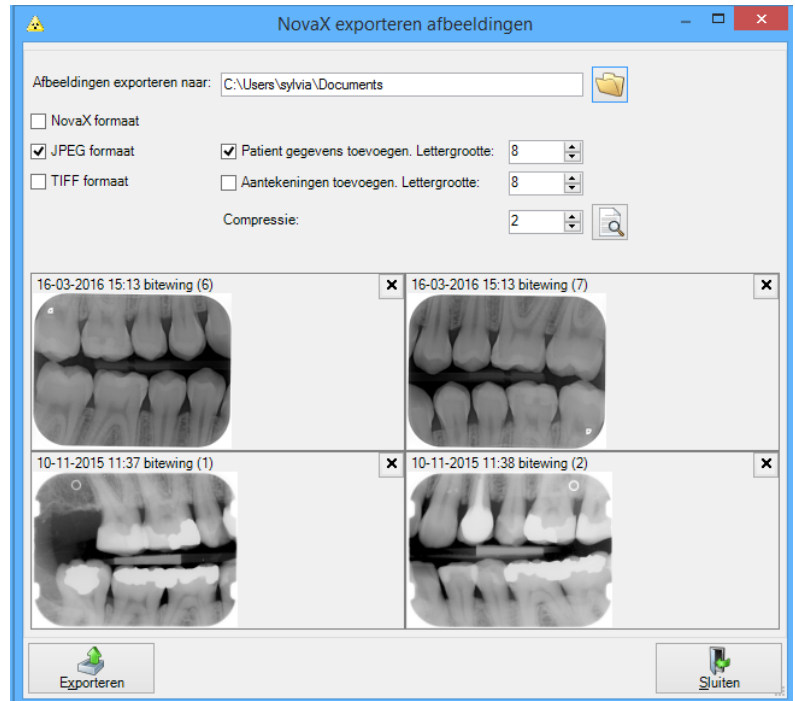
NovaX exporteren afbeeldingen

Afbeeldingen exporteren naar: C:\Users\sylvia\Documents

NovaX formaat

JPEG formaat

TIFF formaat

Patient gegevens toevoegen. Lettergrootte: 8

Aantekeningen toevoegen. Lettergrootte: 8

Compressie: 2

16-03-2016 15:13 bitewing (6)

16-03-2016 15:13 bitewing (7)

10-11-2015 11:37 bitewing (1)

10-11-2015 11:38 bitewing (2)

Exporteren

Sluiten